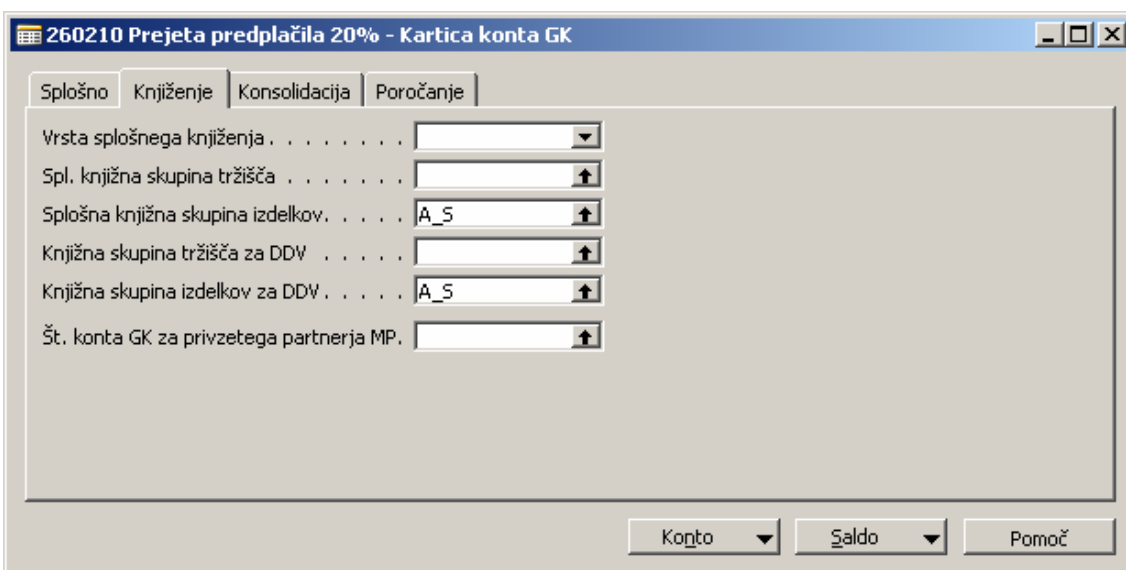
260210 Prejeta predplačila 20% - Kartica konta GK

Splošno | Knjiženje | Konsolidacija | Poročanje

Vrsta splošnega knjiženja . . . . . . . .

Spl. knjižna skupina tržišča . . . . . . .

Splošna knjižna skupina izdelkov. . . . . A_S

Knjižna skupina tržišča za DDV . . . . .

Knjižna skupina izdelkov za DDV . . . . . A_S

Št. konta GK za privzetega partnerja MP.

Konto | Saldo | Pomoč